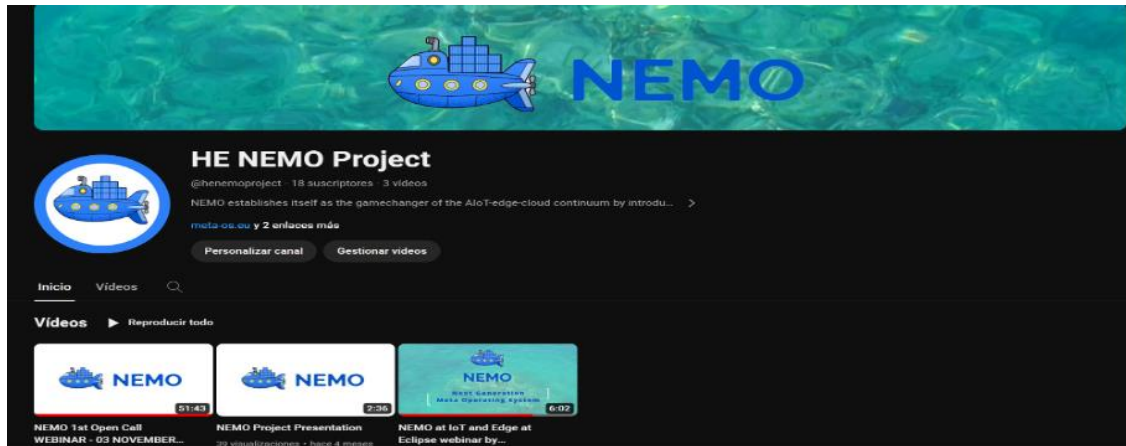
NEMO

HE NEMO Project

@henemoproject · 18 suscriptores · 3 vídeos

NEMO establishes itself as the gamechanger of the AIoT-edge-cloud continuum by introdu... >

meta-os.eu y 2 enlaces más

Personalizar canal

Gestionar vídeos

Inicio

Vídeos

Vídeos

Reproducir todo

NEMO

51:43

NEMO 1st Open Call WEBINAR - 03 NOVEMBER...

NEMO

2:36

NEMO Project Presentation

39 visualizaciones · hace 4 meses

NEMO

Next Generation Meta Operating System

6:02

NEMO at IoT and Edge at Eclipse webinar by...